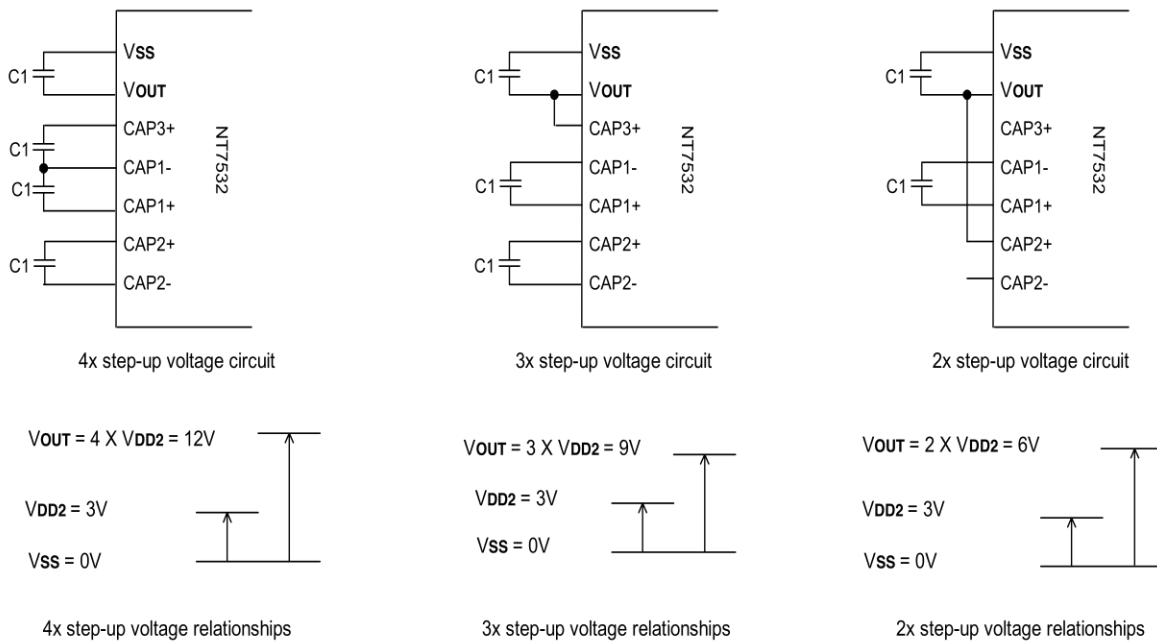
C1
VSS
VOUT
C1
CAP3+
C1
CAP1-
CAP1+
C1
CAP2+
CAP2-
NT7532

4x step-up voltage circuit

C1
VSS
VOUT
CAP3+
C1
CAP1-
CAP1+
C1
CAP2+
CAP2-
NT7532

3x step-up voltage circuit

C1
VSS
VOUT
CAP3+
C1
CAP1-
CAP1+
CAP2+
CAP2-
NT7532

2x step-up voltage circuit

VOUT = 4 X VDD2 = 12V
VDD2 = 3V
VSS = 0V

4x step-up voltage relationships

VOUT = 3 X VDD2 = 9V
VDD2 = 3V
VSS = 0V

3x step-up voltage relationships

VOUT = 2 X VDD2 = 6V
VDD2 = 3V
VSS = 0V

2x step-up voltage relationships